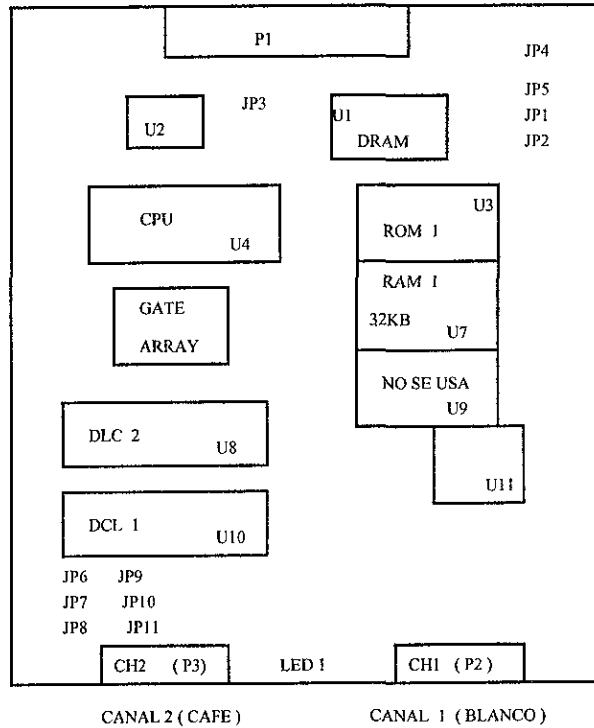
P1

JP4

JP5

JP1

JP2

U2

JP3

U1

DRAM

CPU

U4

U3

ROM 1

RAM 1

32KB

U7

GATE

ARRAY

NO SE USA

U9

DLC 2

U8

U11

DCL 1

U10

JP6 JP9

JP7 JP10

JP8 JP11

CH2 (P3)

LED 1

CH1 (P2)

CANAL 2 (CAFE)

CANAL 1 (BLANCO)